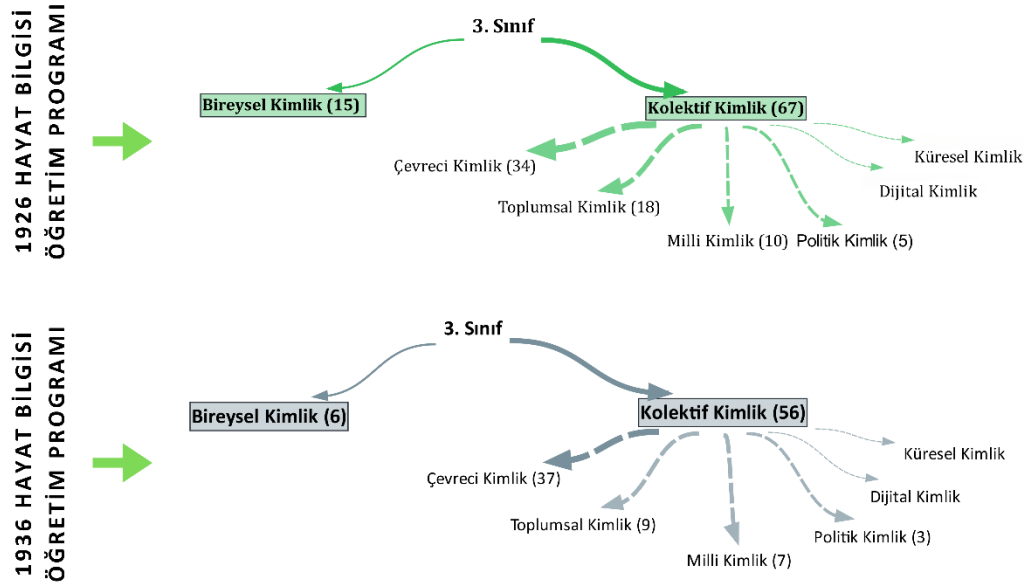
1926 HAYAT BİLGİSİ ÖĞRETİM PROGRAMI

3. Sınıf

Bireysel Kimlik (15)

Kolektif Kimlik (67)

Çevreci Kimlik (34)

Toplumsal Kimlik (18)

Milli Kimlik (10)

Politik Kimlik (5)

Dijital Kimlik

Küresel Kimlik

1936 HAYAT BİLGİSİ ÖĞRETİM PROGRAMI

3. Sınıf

Bireysel Kimlik (6)

Kolektif Kimlik (56)

Çevreci Kimlik (37)

Toplumsal Kimlik (9)

Milli Kimlik (7)

Politik Kimlik (3)

Dijital Kimlik

Küresel Kimlik